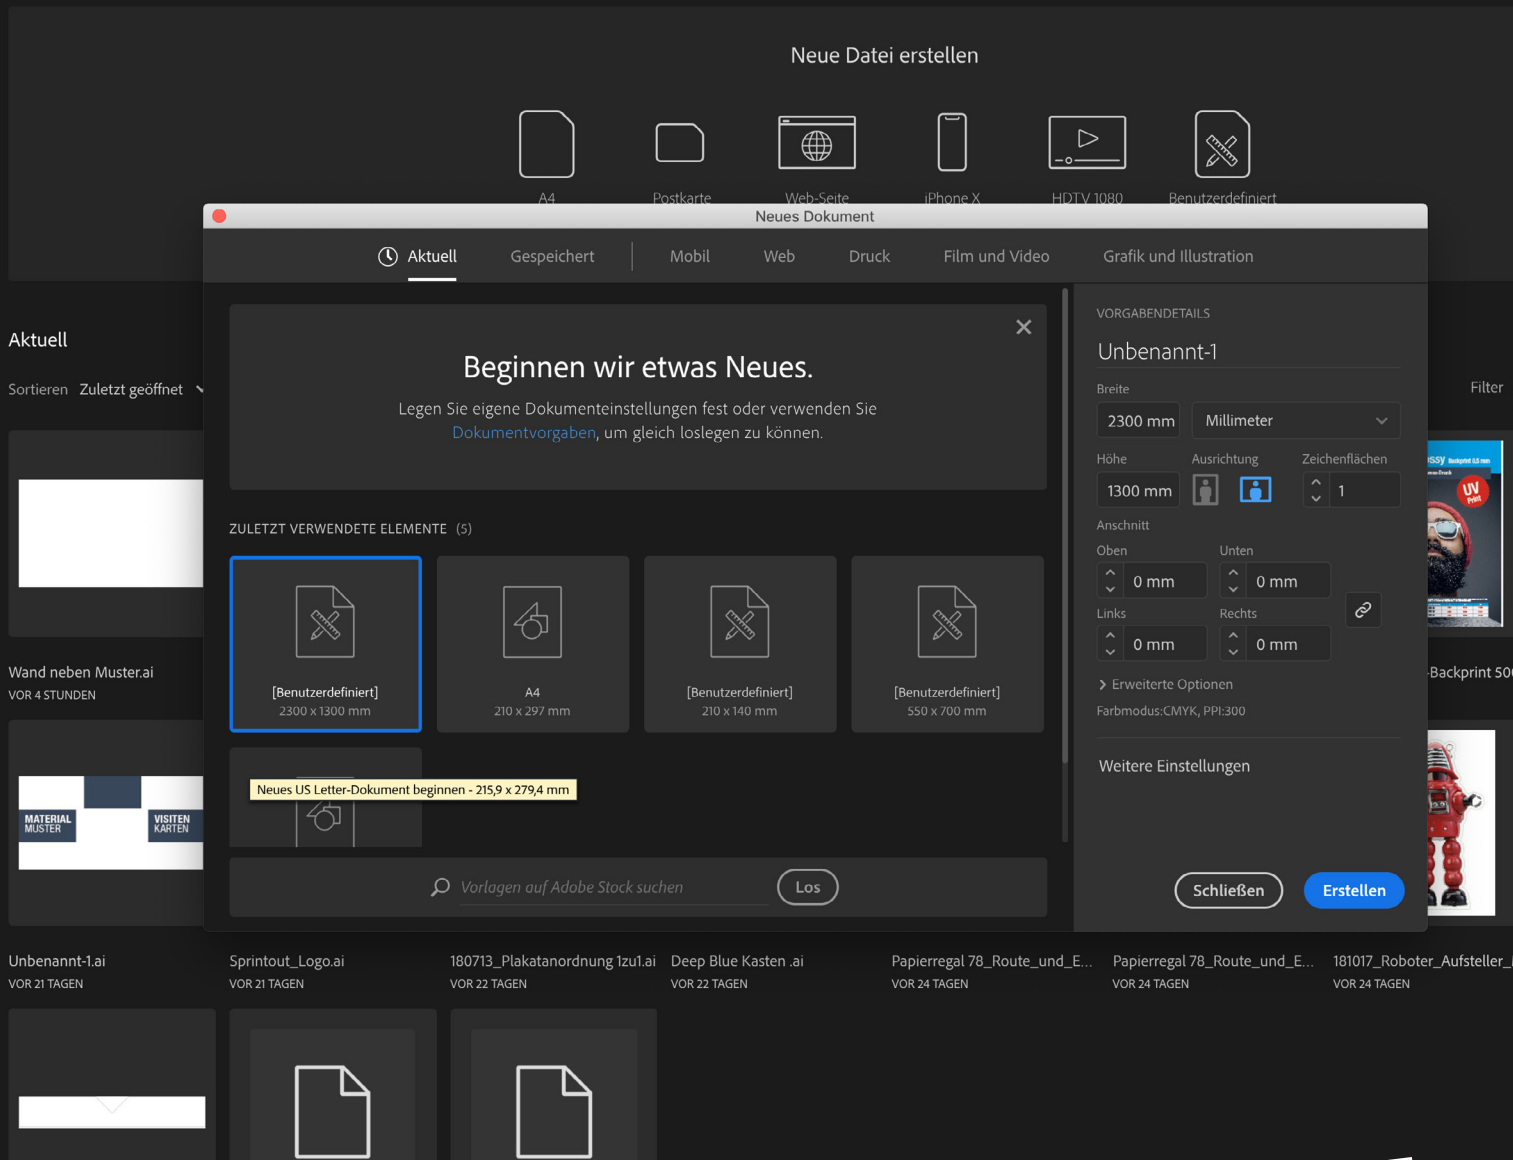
Neue Datei erstellen

A4
Postkarte
Web-Seite
iPhone X
HDTV 1080
Benutzerdefiniert

Neues Dokument

Aktuell
Gespeichert
Mobil
Web
Druck
Film und Video
Grafik und Illustration

Aktuell
Sortieren Zuletzt geöffnet
Filter

Beginnen wir etwas Neues.
Legen Sie eigene Dokumenteinstellungen fest oder verwenden Sie Dokumentvorgaben, um gleich loslegen zu können.

ZULETZT VERWENDETE ELEMENTE (5)

[Benutzerdefiniert]
2300 x 1300 mm

A4
210 x 297 mm

[Benutzerdefiniert]
210 x 140 mm

[Benutzerdefiniert]
550 x 700 mm

Neues US Letter-Dokument beginnen - 215,9 x 279,4 mm

Vorlagen auf Adobe Stock suchen
Los

VORGABENDETAILS
Unbenannt-1
Breite
2300 mm
Millimeter
Höhe
1300 mm
Ausrichtung
Zeichenflächen
1
Anschnitt
Oben
0 mm
Unten
0 mm
Links
0 mm
Rechts
0 mm
Erweiterte Optionen
Farbmodus:CMYK, PPI:300
Weitere Einstellungen
Schließen
Erstellen

Wand neben Muster.ai
VOR 4 STUNDEN
Backprint 50
MATERIAL MUSTER
VISITEN KARTEN
UV Print

Unbenannt-1.ai
VOR 21 TAGEN
Sprintout_Logo.ai
VOR 21 TAGEN
180713_Plakatanordnung 1zu1.ai
VOR 22 TAGEN
Deep Blue Kasten .ai
VOR 22 TAGEN
Papierregal 78_Route_und_E...
VOR 24 TAGEN
Papierregal 78_Route_und_E...
VOR 24 TAGEN
181017_Roboter_Aufsteller_
VOR 24 TAGEN